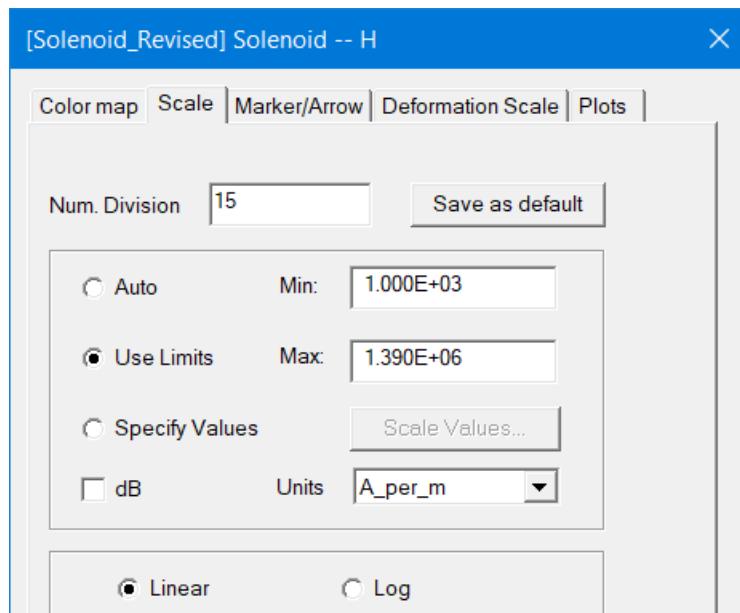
[Solenoid_Revised] Solenoid -- H

Color map
Scale
Marker/Arrow
Deformation Scale
Plots

Num. Division 15
Save as default

Auto
Min: 1.000E+03

Use Limits
Max: 1.390E+06

Specify Values
Scale Values...

dB
Units A_per_m

Linear
Log